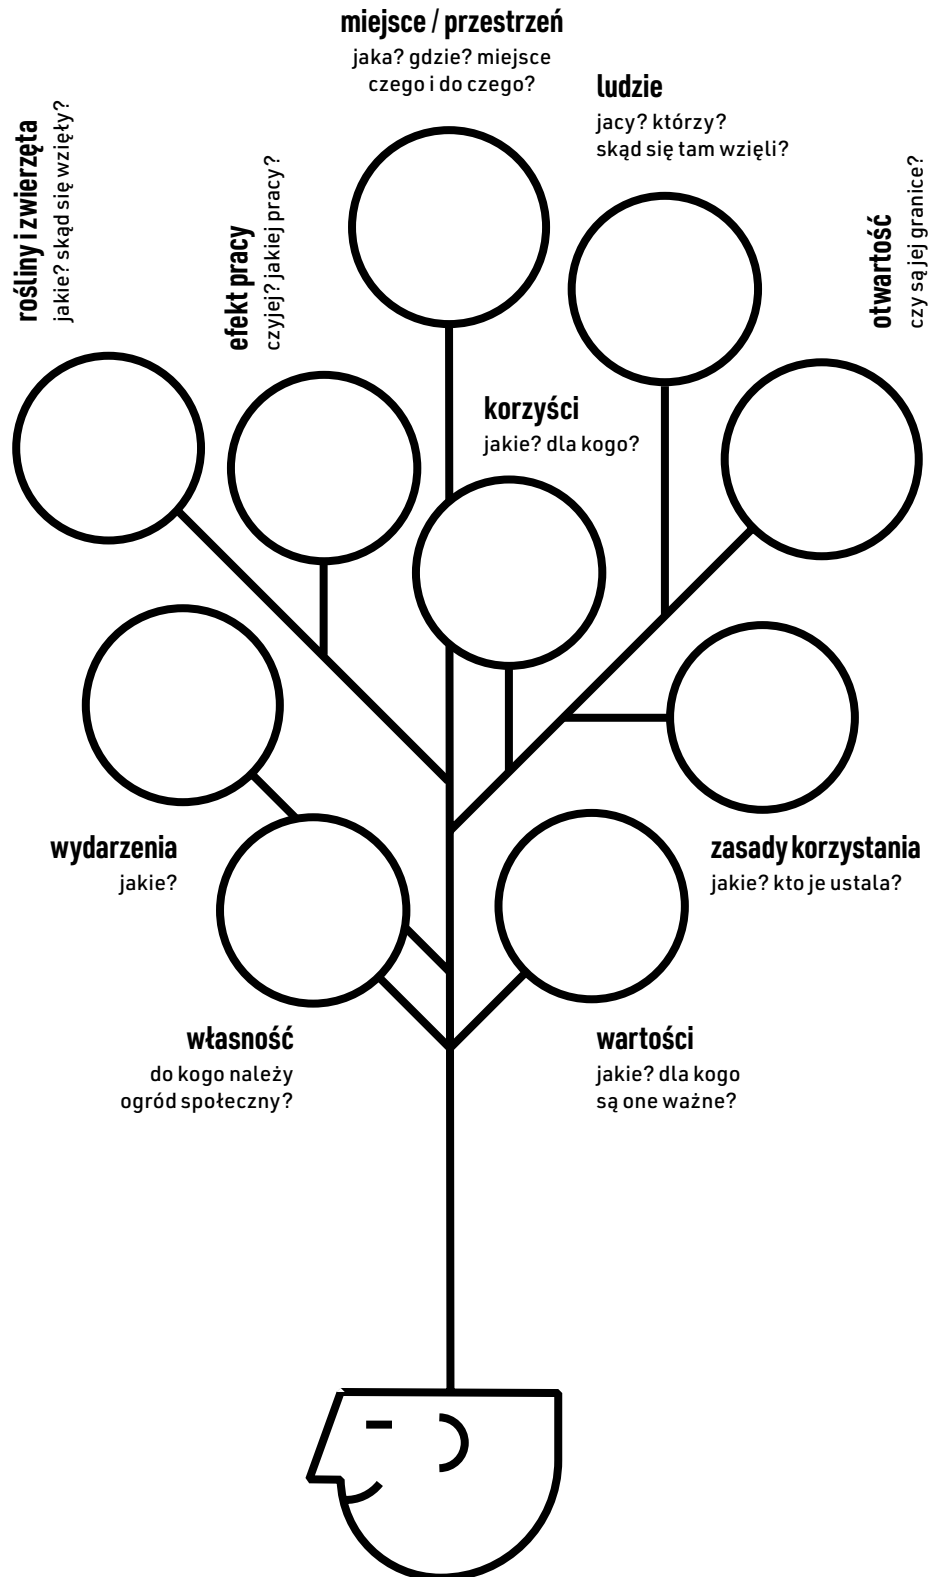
miejsce / przestrzeń
jaka? gdzie? miejsce czego i do czego?

ludzie
jacy? którzy? skąd się tam wzięli?

rośliny i zwierzęta
jakie? skąd się wzięły?

efekt pracy
czyjej? jakiej pracy?

otwartość
czy są jej granice?

korzyści
jakie? dla kogo?

wydarzenia
jakie?

zasady korzystania
jakie? kto je ustala?

własność
do kogo należy ogród społeczny?

wartości
jakie? dla kogo są one ważne?